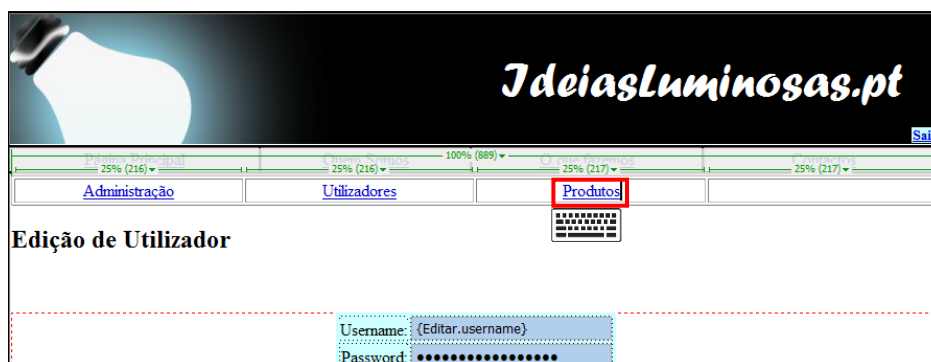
Ideiasluminosas.pt

Sai

Página Principal | Quem Somos | O que Fazemos | Contactos

100% (889)

25% (216) | 25% (216) | 25% (217) | 25% (217)

Administração | Utilizadores | Produtos

Edição de Utilizador

| Username: | {Editar.username} |
|---|---|
| Password: | ●●●●●●●●●●●●●●●● |